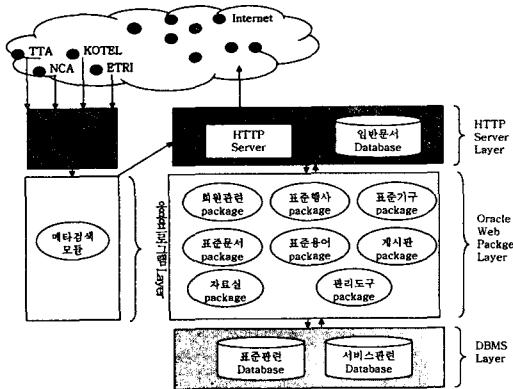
Internet

TTA

KOTEL

NCA

ETRI

HTTP Server

일반문서 Database

HTTP Server Layer

메타검색 모듈

응용프로그램 Layer

회원관련 package

표준행사 package

표준기구 package

표준문서 package

표준용어 package

게시판 package

자료실 package

관리도구 package

Oracle Web Package Layer

표준관련 Database

서비스관련 Database

DBMS Layer